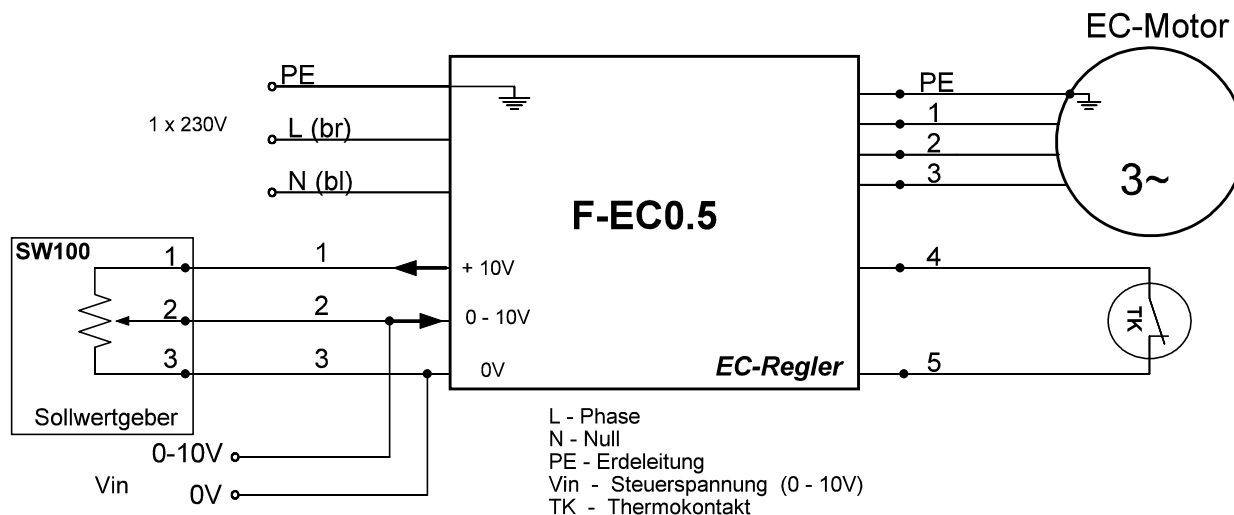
EC-Motor

PE

1 x 230V

L (br)

N (bl)

F-EC0.5

PE
1
2
3

3~

SW100

1
2
3

1
2
3

+ 10V
0 - 10V
0V

EC-Regler

4
5

TK

Sollwertgeber

0-10V

Vin

0V

L - Phase
N - Null
PE - Erdeleitung
Vin - Steuerspannung (0 - 10V)
TK - Thermokontakt